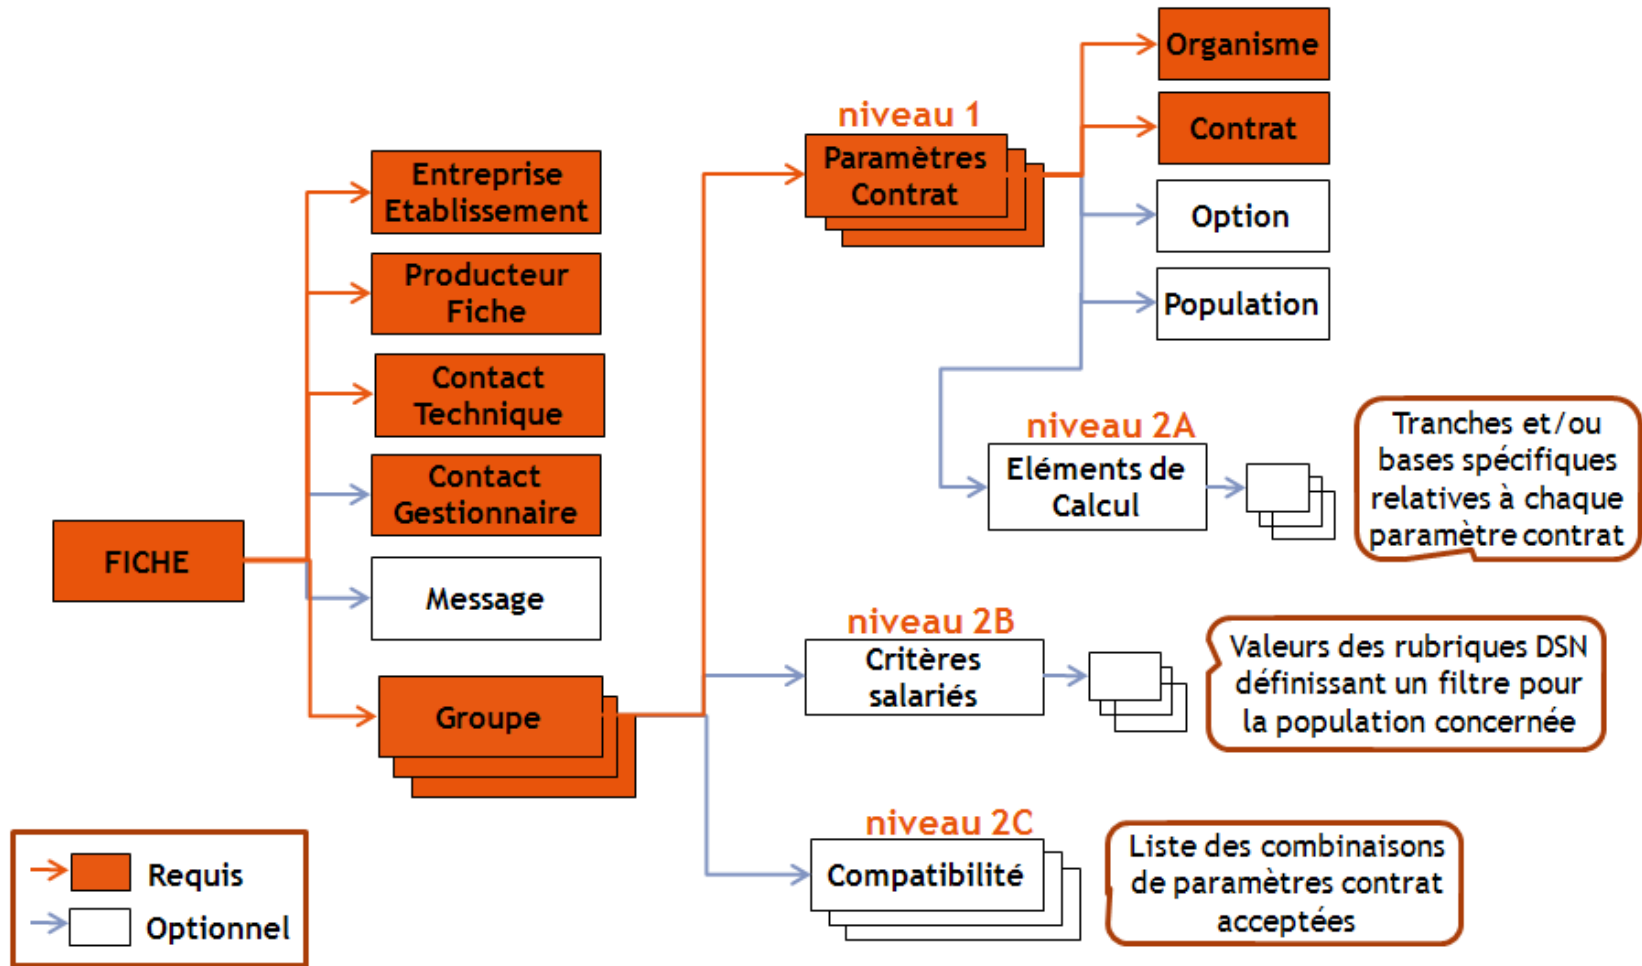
FICHE

Entreprise Etablissement

Producteur Fiche

Contact Technique

Contact Gestionnaire

Message

Groupe

niveau 1

Paramètres Contrat

Organisme

Contrat

Option

Population

niveau 2A

Eléments de Calcul

Tranches et/ou bases spécifiques relatives à chaque paramètre contrat

niveau 2B

Critères salariés

Valeurs des rubriques DSN définissant un filtre pour la population concernée

niveau 2C

Compatibilité

Liste des combinaisons de paramètres contrat acceptées

Requis

Optionnel